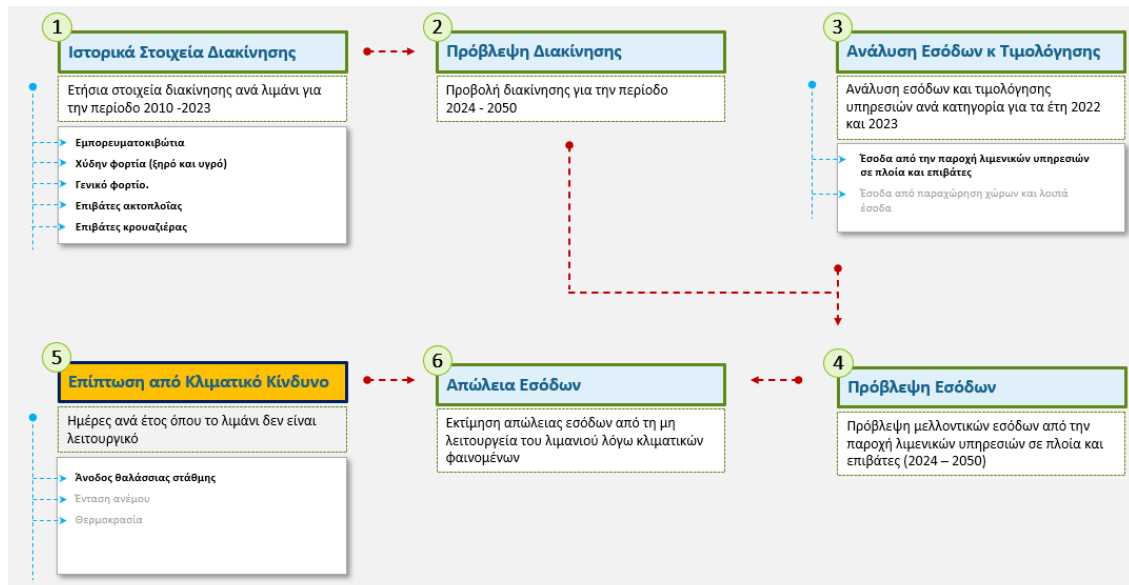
1
Ιστορικά Στοιχεία Διακίνησης

Ετήσια στοιχεία διακίνησης ανά λιμάνι για την περίοδο 2010 -2023

Εμπορευματοκιβώτια
Χύδην φορτία (ξηρό και υγρό)
Γενικό φορτίο.
Επιβάτες ακτοπλοΐας
Επιβάτες κρουαζιέρας

2
Πρόβλεψη Διακίνησης

Προβολή διακίνησης για την περίοδο 2024 - 2050

3
Ανάλυση Εσόδων κ Τιμολόγησης

Ανάλυση εσόδων και τιμολόγησης υπηρεσιών ανά κατηγορία για τα έτη 2022 και 2023

Έσοδα από την παροχή λιμενικών υπηρεσιών σε πλοία και επιβάτες
Έσοδα από παραχώρηση χώρων και λοιπά έσοδα

5
Επίπτωση από Κλιματικό Κίνδυνο

Ημέρες ανά έτος όπου το λιμάνι δεν είναι λειτουργικό

Άνοδος θαλάσσιας στάθμης
Ένταση ανέμου
Θερμοκρασία

6
Απώλεια Εσόδων

Εκτίμηση απώλειας εσόδων από τη μη λειτουργεία του λιμανιού λόγω κλιματικών φαινομένων

4
Πρόβλεψη Εσόδων

Πρόβλεψη μελλοντικών εσόδων από την παροχή λιμενικών υπηρεσιών σε πλοία και επιβάτες (2024 – 2050)